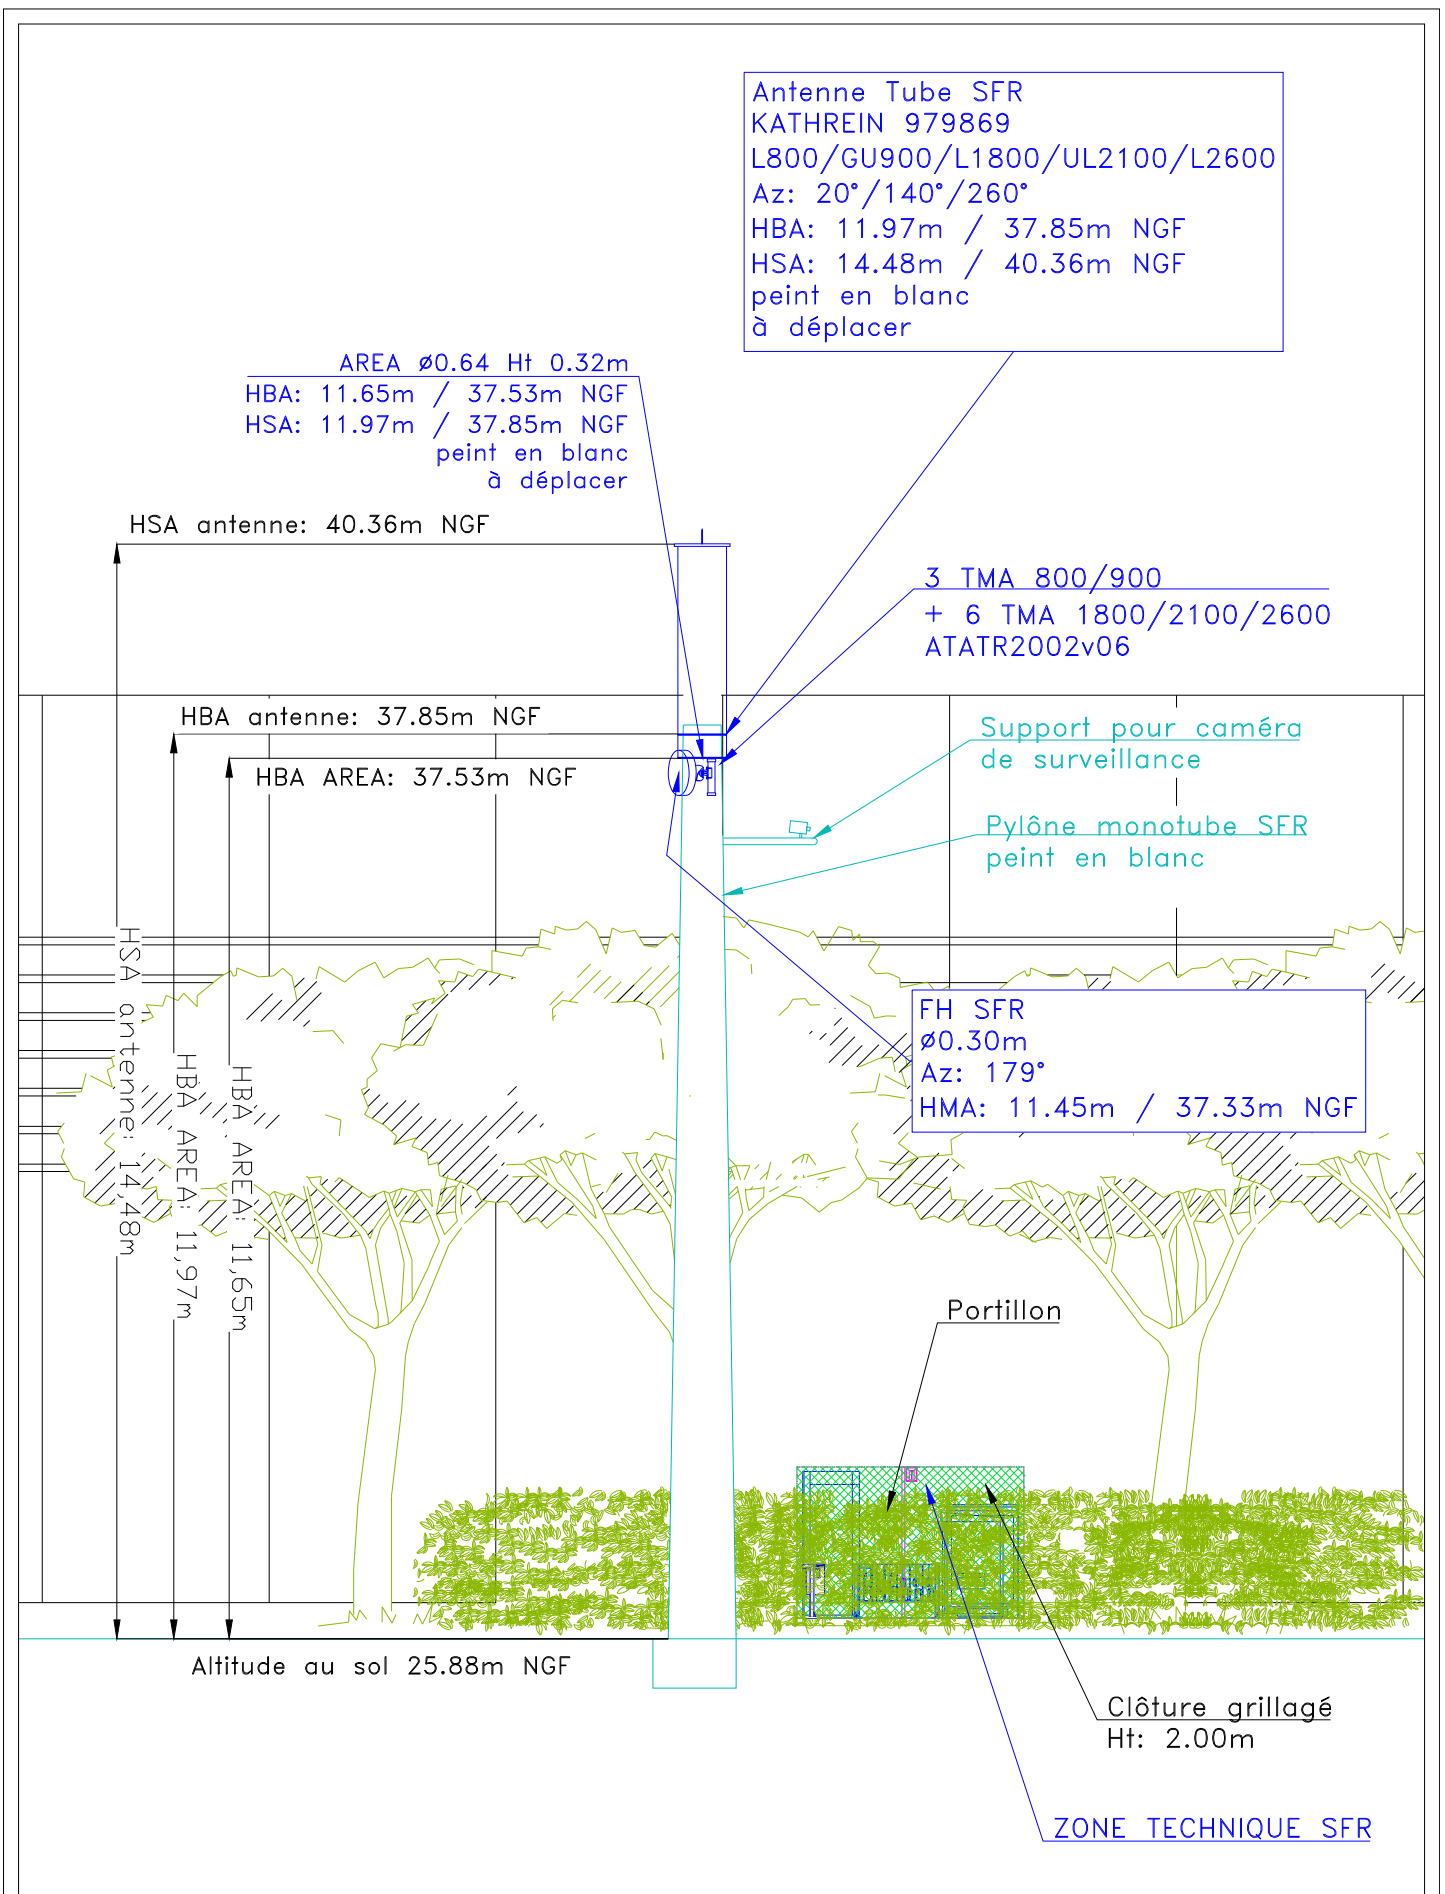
Antenne Tube SFR
KATHREIN 979869
L800/GU900/L1800/UL2100/L2600
Az: 20°/140°/260°
HBA: 11.97m / 37.85m NGF
HSA: 14.48m / 40.36m NGF
peint en blanc
à déplacer

AREA ø0.64 Ht 0.32m
HBA: 11.65m / 37.53m NGF
HSA: 11.97m / 37.85m NGF
peint en blanc
à déplacer

HSA antenne: 40.36m NGF

3 TMA 800/900
+ 6 TMA 1800/2100/2600
ATATR2002v06

HBA antenne: 37.85m NGF

HBA AREA: 37.53m NGF

Support pour caméra
de surveillance

Pylône monotube SFR
peint en blanc

HSA antenne: 14,48m

HBA AREA: 11,97m

HBA AREA: 11,65m

FH SFR
ø0.30m
Az: 179°
HMA: 11.45m / 37.33m NGF

Portillon

Altitude au sol 25.88m NGF

Clôture grillagé
Ht: 2.00m

ZONE TECHNIQUE SFR